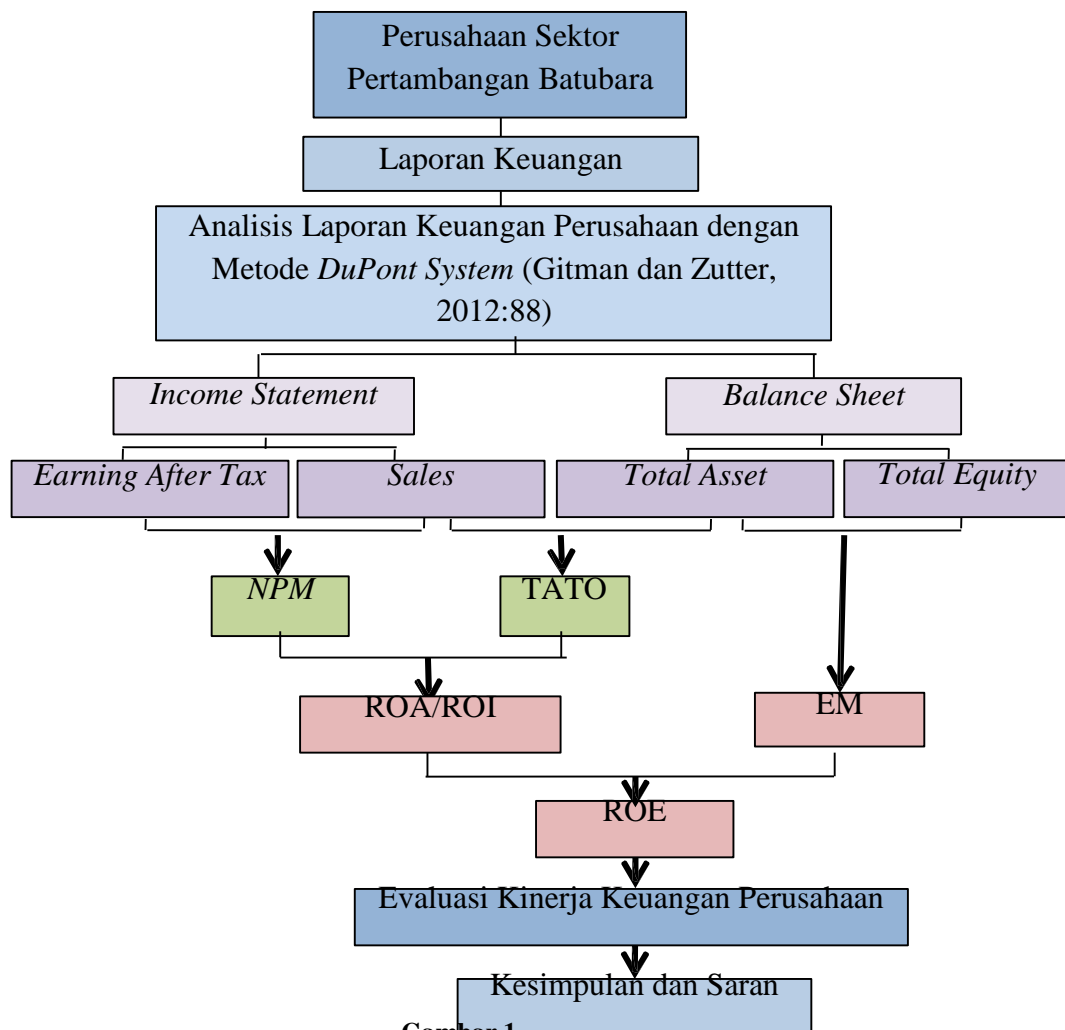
Perusahaan Sektor Pertambangan Batubara

Laporan Keuangan

Analisis Laporan Keuangan Perusahaan dengan Metode *DuPont System* (Gitman dan Zutter, 2012:88)

*Income Statement*

*Balance Sheet*

*Earning After Tax*

*Sales*

*Total Asset*

*Total Equity*

*NPM*

TATO

ROA/ROI

EM

ROE

Evaluasi Kinerja Keuangan Perusahaan

Kesimpulan dan Saran

Gambar 1